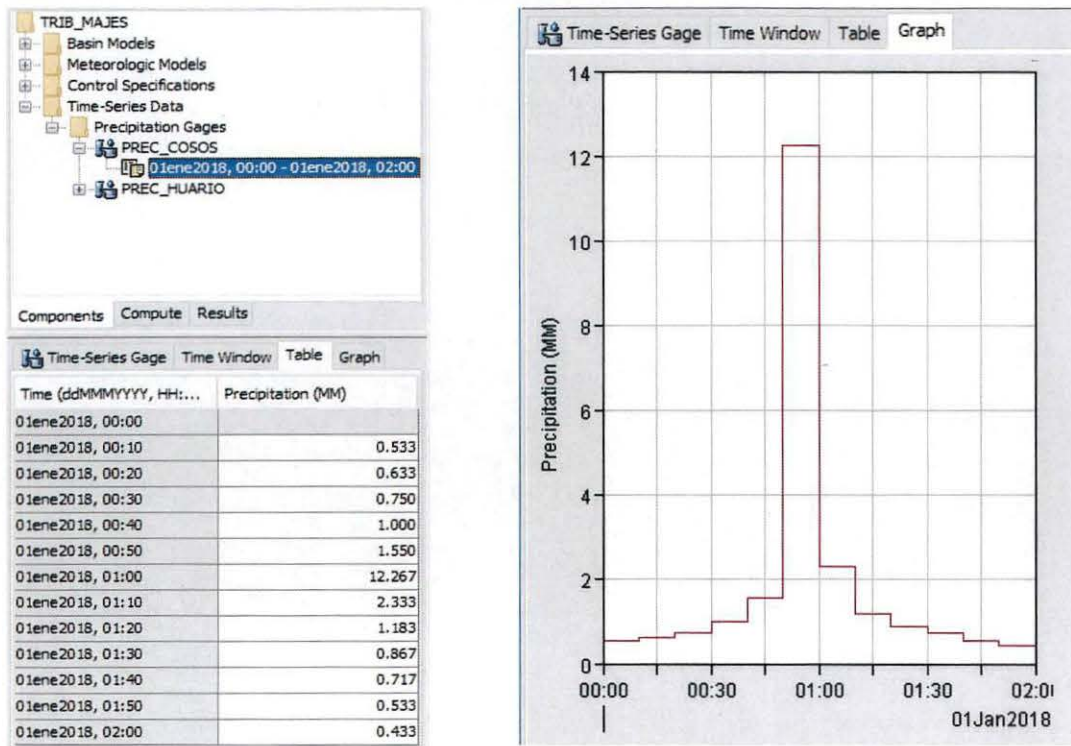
TRIB_MAJES
Basin Models
Meteorologic Models
Control Specifications
Time-Series Data
Precipitation Gages
PREC_COSOS
01ene2018, 00:00 - 01ene2018, 02:00
PREC_HUARIO

Components Compute Results

Time-Series Gage Time Window Table Graph

| Time (ddMMMYYYY, HH:... | Precipitation (MM) |
|---|---|
| 01ene2018, 00:00 | |
| 01ene2018, 00:10 | 0.533 |
| 01ene2018, 00:20 | 0.633 |
| 01ene2018, 00:30 | 0.750 |
| 01ene2018, 00:40 | 1.000 |
| 01ene2018, 00:50 | 1.550 |
| 01ene2018, 01:00 | 12.267 |
| 01ene2018, 01:10 | 2.333 |
| 01ene2018, 01:20 | 1.183 |
| 01ene2018, 01:30 | 0.867 |
| 01ene2018, 01:40 | 0.717 |
| 01ene2018, 01:50 | 0.533 |
| 01ene2018, 02:00 | 0.433 |

Time-Series Gage Time Window Table Graph

14
12
10
8
6
4
2
0
Precipitation (MM)
00:00 00:30 01:00 01:30 02:0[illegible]
01Jan2018